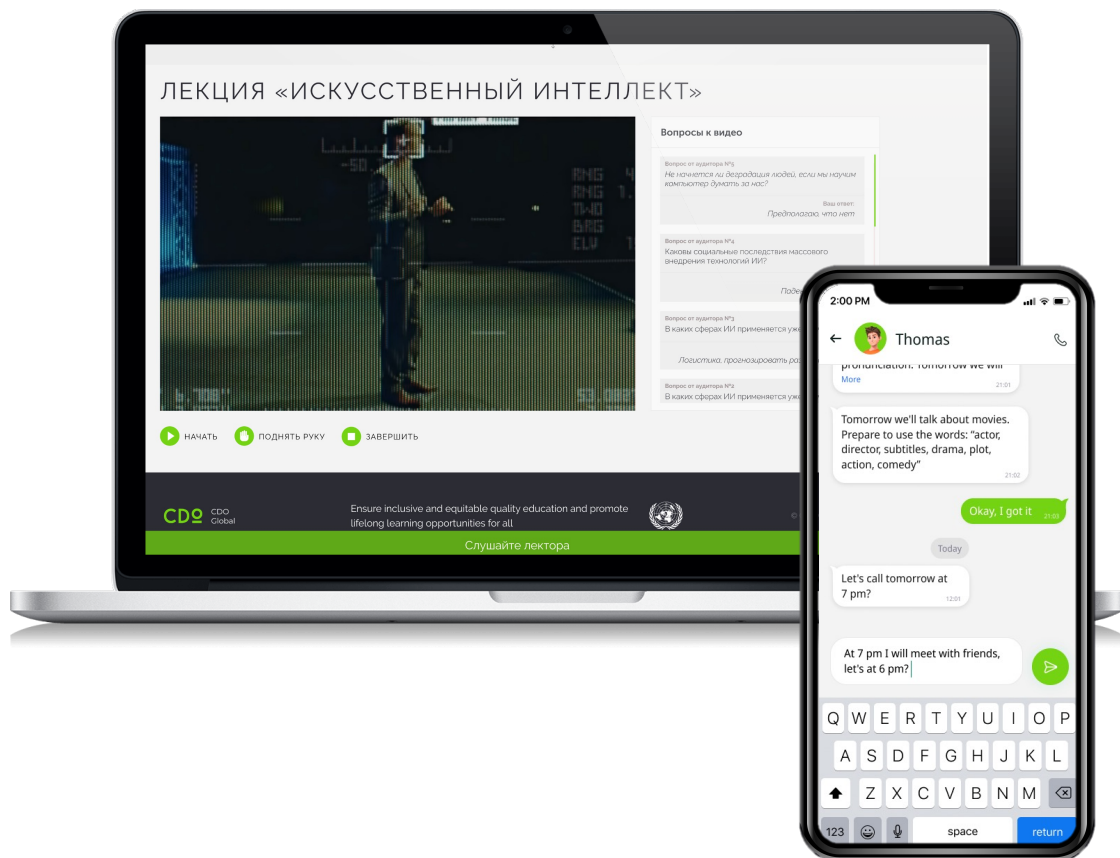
ЛЕКЦИЯ «ИСКУССТВЕННЫЙ ИНТЕЛЛЕКТ»

-50

RNG
RNG
TWD
BRG
ELV

53.000

Вопросы к видео

Вопрос от аудитора №5
Не начнется ли деградация людей, если мы научим компьютер думать за нас?
Ваш ответ:
Предпологаю, что нет

Вопрос от аудитора №4
Каковы социальные последствия массового внедрения технологий ИИ?
Подде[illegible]

Вопрос от аудитора №3
В каких сферах ИИ применяется уж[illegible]
Логистика, прогнозировать ра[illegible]

Вопрос от аудитора №2
В каких сферах ИИ применяется уж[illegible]

НАЧАТЬ ПОДНЯТЬ РУКУ ЗАВЕРШИТЬ

CDO CDO Global

Ensure inclusive and equitable quality education and promote lifelong learning opportunities for all

Слушайте лектора

2:00 PM

Thomas

pronunciation. Tomorrow we will
More 21:01

Tomorrow we'll talk about movies. Prepare to use the words: "actor, director, subtitles, drama, plot, action, comedy" 21:02

Okay, I got it 21:03

Today

Let's call tomorrow at 7 pm? 12:01

At 7 pm I will meet with friends, let's at 6 pm?

Q W E R T Y U I O P
A S D F G H J K L
Z X C V B N M
123 space return